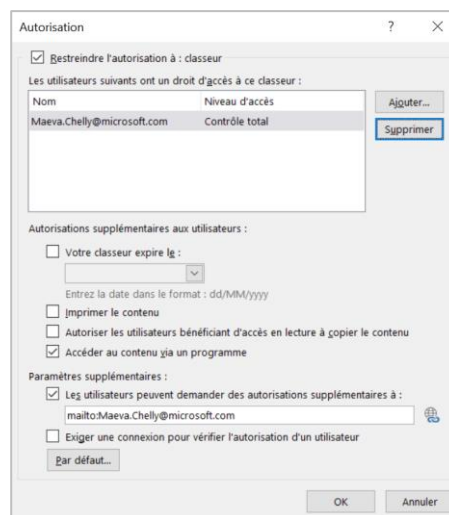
Autorisation ? ×

Restreindre l'autorisation à : classeur

Les utilisateurs suivants ont un droit d'accès à ce classeur :

| Nom | Niveau d'accès |
|---|---|
| Maeva.Chelly@microsoft.com | Contrôle total |

Ajouter...

Supprimer

Autorisations supplémentaires aux utilisateurs :

Votre classeur expire le :

Entrez la date dans le format : dd/MM/yyyy

Imprimer le contenu

Autoriser les utilisateurs bénéficiant d'accès en lecture à copier le contenu

Accéder au contenu via un programme

Paramètres supplémentaires :

Les utilisateurs peuvent demander des autorisations supplémentaires à :

mailto:Maeva.Chelly@microsoft.com

Exiger une connexion pour vérifier l'autorisation d'un utilisateur

Par défaut...

OK

Annuler